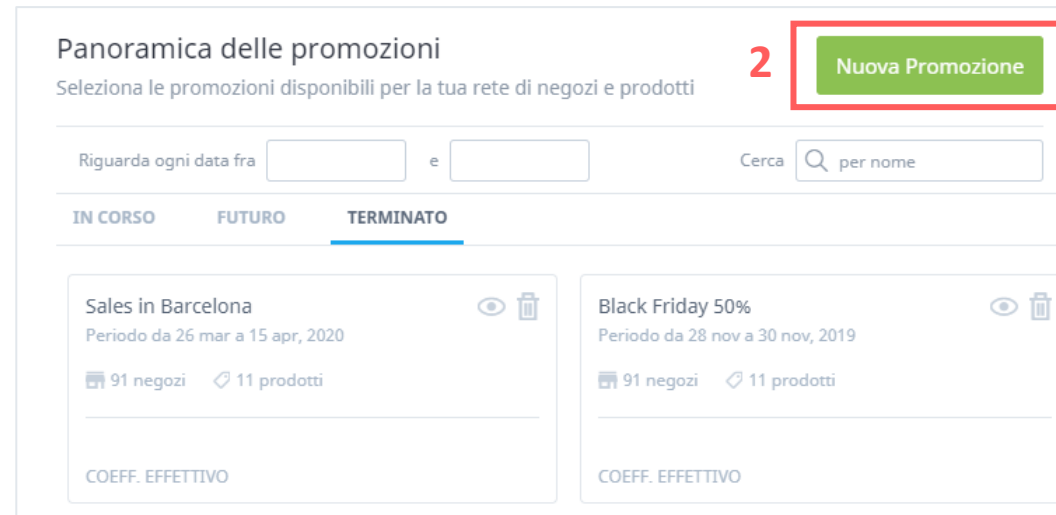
Panoramica delle promozioni
Seleziona le promozioni disponibili per la tua rete di negozi e prodotti

2

Nuova Promozione

Riguarda ogni data fra e

Cerca per nome

IN CORSO FUTURO TERMINATO

Sales in Barcelona
Periodo da 26 mar a 15 apr, 2020
91 negozi 11 prodotti
COEFF. EFFETTIVO

Black Friday 50%
Periodo da 28 nov a 30 nov, 2019
91 negozi 11 prodotti
COEFF. EFFETTIVO